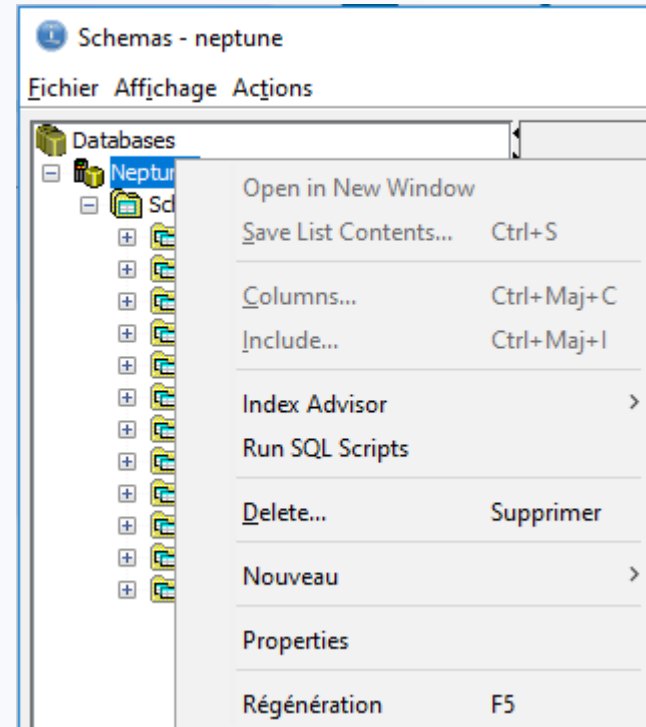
Schemas - neptune

Fichier Affichage Actions

Databases
Neptun
Sch

Open in New Window
Save List Contents... Ctrl+S

Columns... Ctrl+Maj+C
Include... Ctrl+Maj+I

Index Advisor
Run SQL Scripts

Delete... Supprimer

Nouveau

Properties

Régénération F5